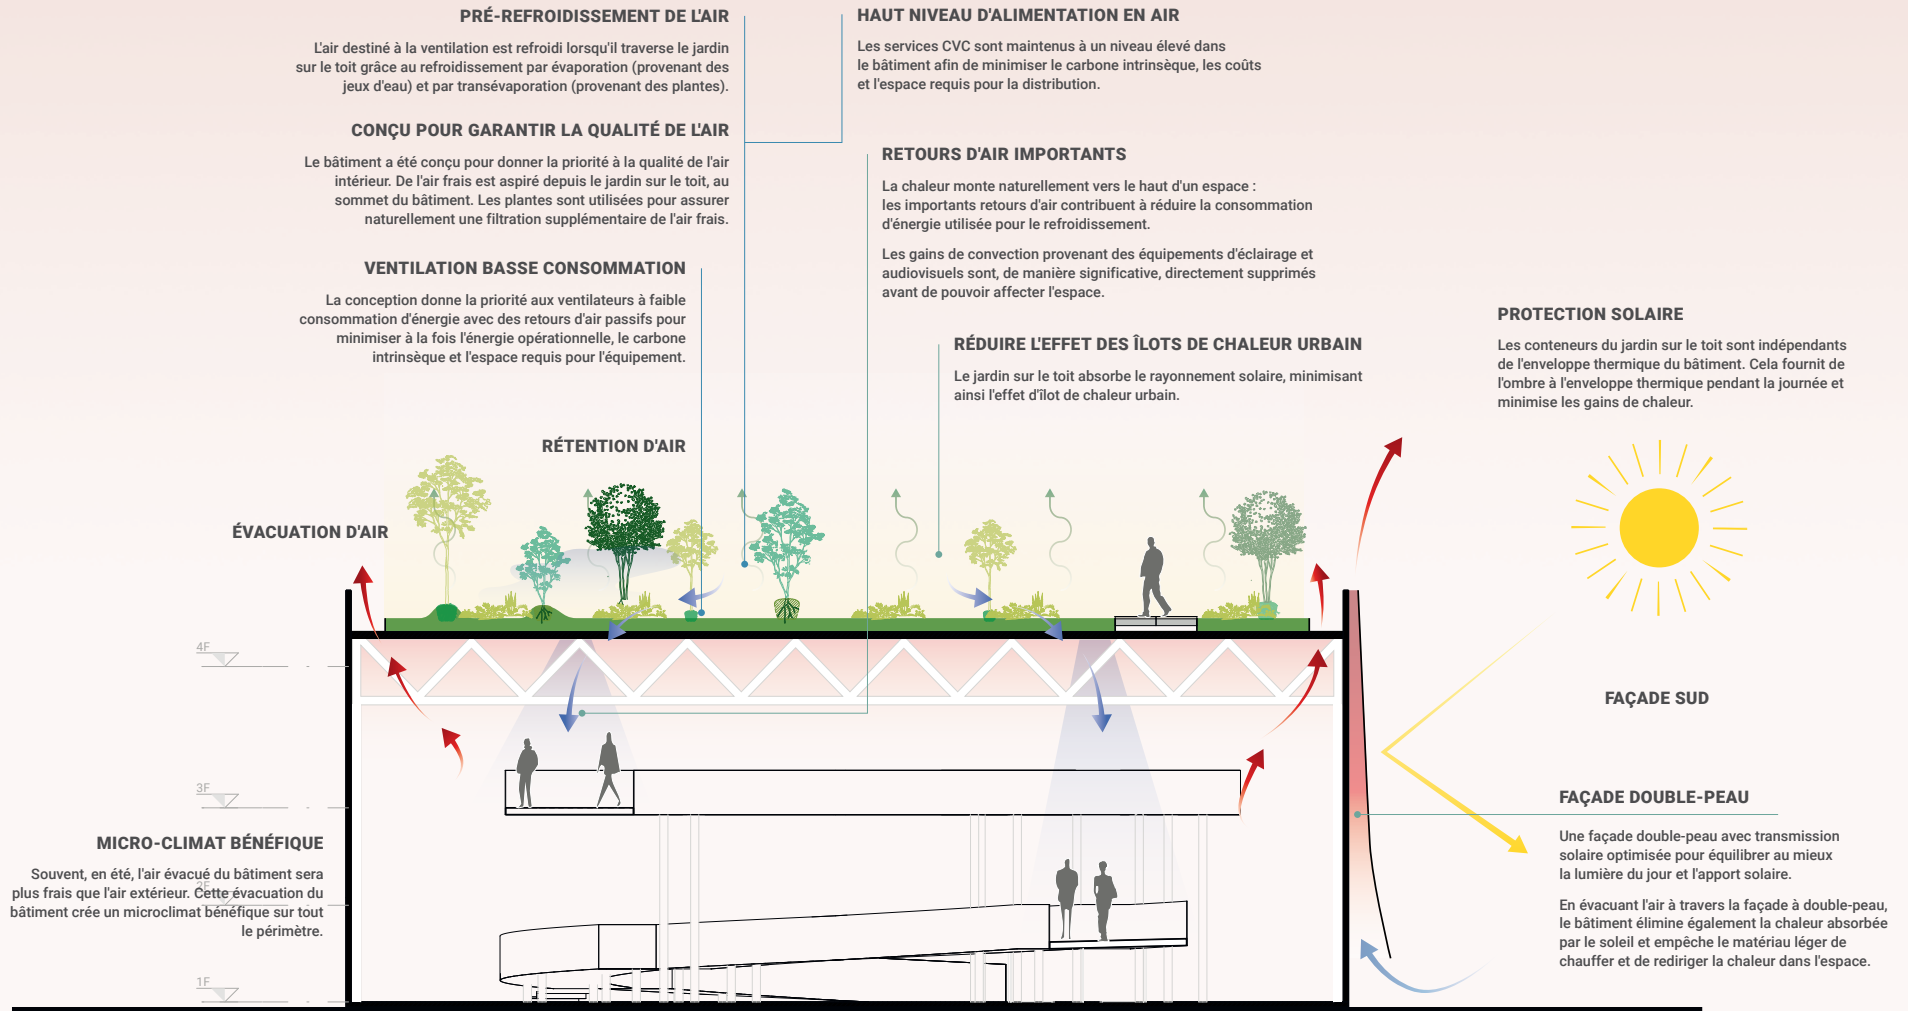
PRÉ-REFROIDISSEMENT DE L'AIR

L'air destiné à la ventilation est refroidi lorsqu'il traverse le jardin sur le toit grâce au refroidissement par évaporation (provenant des jeux d'eau) et par transévaporation (provenant des plantes).

CONÇU POUR GARANTIR LA QUALITÉ DE L'AIR

Le bâtiment a été conçu pour donner la priorité à la qualité de l'air intérieur. De l'air frais est aspiré depuis le jardin sur le toit, au sommet du bâtiment. Les plantes sont utilisées pour assurer naturellement une filtration supplémentaire de l'air frais.

VENTILATION BASSE CONSOMMATION

La conception donne la priorité aux ventilateurs à faible consommation d'énergie avec des retours d'air passifs pour minimiser à la fois l'énergie opérationnelle, le carbone intrinsèque et l'espace requis pour l'équipement.

RÉTENTION D'AIR

ÉVACUATION D'AIR

HAUT NIVEAU D'ALIMENTATION EN AIR

Les services CVC sont maintenus à un niveau élevé dans le bâtiment afin de minimiser le carbone intrinsèque, les coûts et l'espace requis pour la distribution.

RETOURS D'AIR IMPORTANTS

La chaleur monte naturellement vers le haut d'un espace : les importants retours d'air contribuent à réduire la consommation d'énergie utilisée pour le refroidissement.

Les gains de convection provenant des équipements d'éclairage et audiovisuels sont, de manière significative, directement supprimés avant de pouvoir affecter l'espace.

RÉDUIRE L'EFFET DES ÎLOTS DE CHALEUR URBAIN

Le jardin sur le toit absorbe le rayonnement solaire, minimisant ainsi l'effet d'îlot de chaleur urbain.

PROTECTION SOLAIRE

Les conteneurs du jardin sur le toit sont indépendants de l'enveloppe thermique du bâtiment. Cela fournit de l'ombre à l'enveloppe thermique pendant la journée et minimise les gains de chaleur.

4F

3F

2F

1F

FAÇADE SUD

FAÇADE DOUBLE-PEAU

Une façade double-peau avec transmission solaire optimisée pour équilibrer au mieux la lumière du jour et l'apport solaire.

En évacuant l'air à travers la façade à double-peau, le bâtiment élimine également la chaleur absorbée par le soleil et empêche le matériau léger de chauffer et de rediriger la chaleur dans l'espace.

MICRO-CLIMAT BÉNÉFIQUE

Souvent, en été, l'air évacué du bâtiment sera plus frais que l'air extérieur. Cette évacuation du bâtiment crée un microclimat bénéfique sur tout le périmètre.